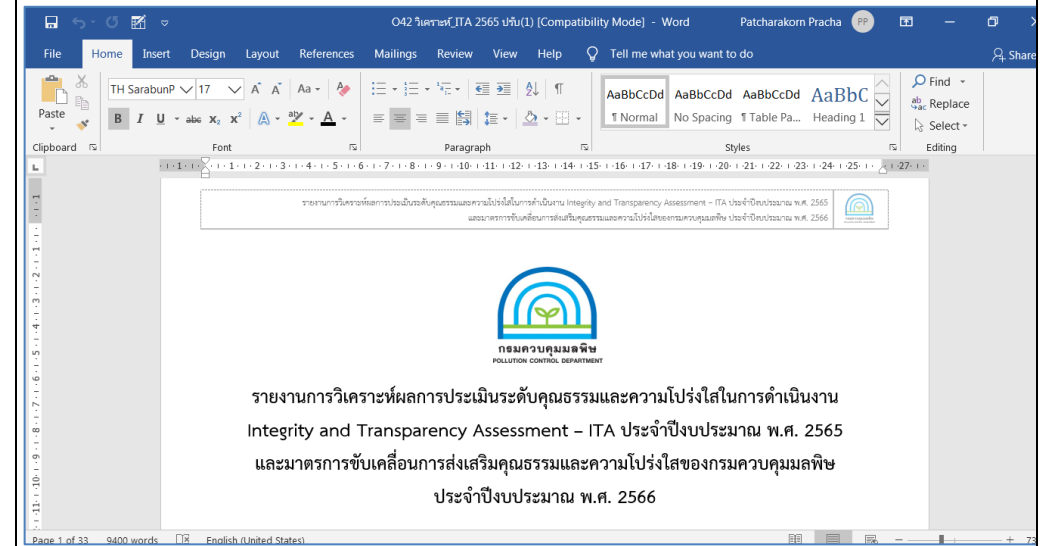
O42 วิเคราะห์_ITA 2565 ปรับ(1) [Compatibility Mode] - Word Patcharakorn Pracha PP

File Home Insert Design Layout References Mailings Review View Help Tell me what you want to do Share

Paste
TH SarabunP 17
AaBbCcDd AaBbCcDd AaBbCcDd AaBbC
¶ Normal No Spacing ¶ Table Pa... Heading 1
Find
Replace
Select
Clipboard Font Paragraph Styles Editing

รายงานการวิเคราะห์ผลการประเมินระดับคุณธรรมและความโปร่งใสในการดำเนินงาน Integrity and Transparency Assessment – ITA ประจำปีงบประมาณ พ.ศ. 2565
และมาตรการขับเคลื่อนการส่งเสริมคุณธรรมและความโปร่งใสของกรมควบคุมมลพิษ ประจำปีงบประมาณ พ.ศ. 2566

กรมควบคุมมลพิษ
POLLUTION CONTROL DEPARTMENT

รายงานการวิเคราะห์ผลการประเมินระดับคุณธรรมและความโปร่งใสในการดำเนินงาน
Integrity and Transparency Assessment – ITA ประจำปีงบประมาณ พ.ศ. 2565
และมาตรการขับเคลื่อนการส่งเสริมคุณธรรมและความโปร่งใสของกรมควบคุมมลพิษ
ประจำปีงบประมาณ พ.ศ. 2566

Page 1 of 33 9400 words English (United States)